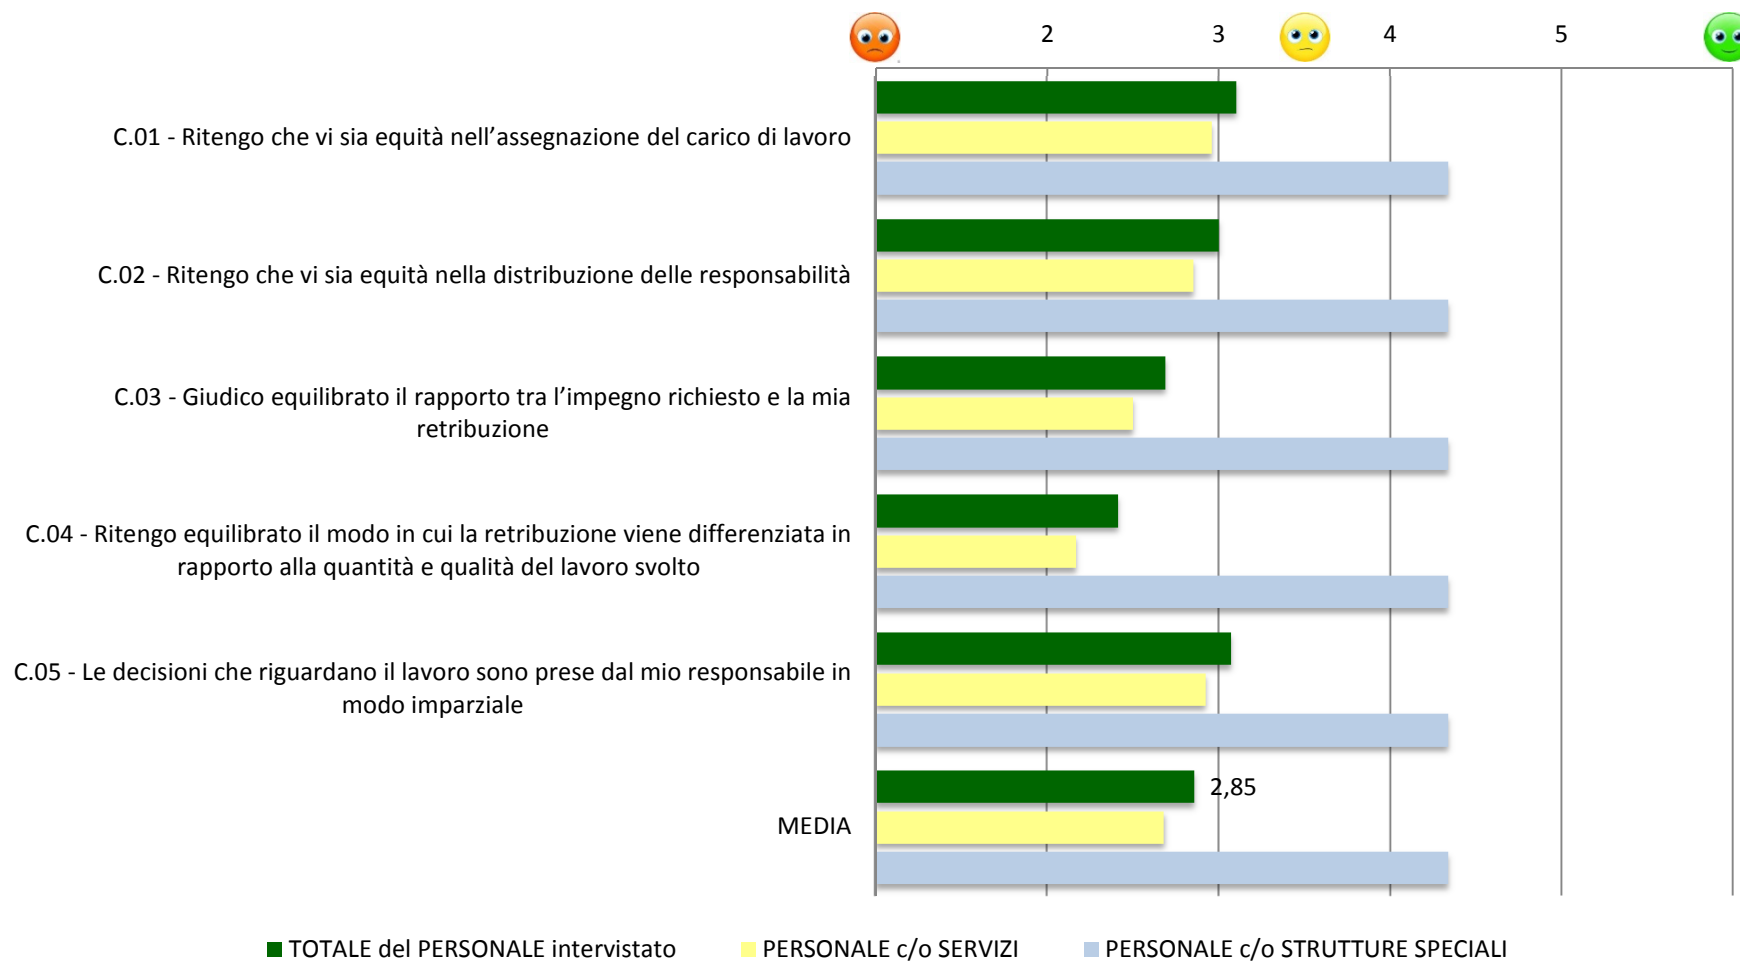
2 3 4 5

C.01 - Ritengo che vi sia equità nell’assegnazione del carico di lavoro

C.02 - Ritengo che vi sia equità nella distribuzione delle responsabilità

C.03 - Giudico equilibrato il rapporto tra l’impegno richiesto e la mia retribuzione

C.04 - Ritengo equilibrato il modo in cui la retribuzione viene differenziata in rapporto alla quantità e qualità del lavoro svolto

C.05 - Le decisioni che riguardano il lavoro sono prese dal mio responsabile in modo imparziale

MEDIA

2,85

TOTALE del PERSONALE intervistato PERSONALE c/o SERVIZI PERSONALE c/o STRUTTURE SPECIALI